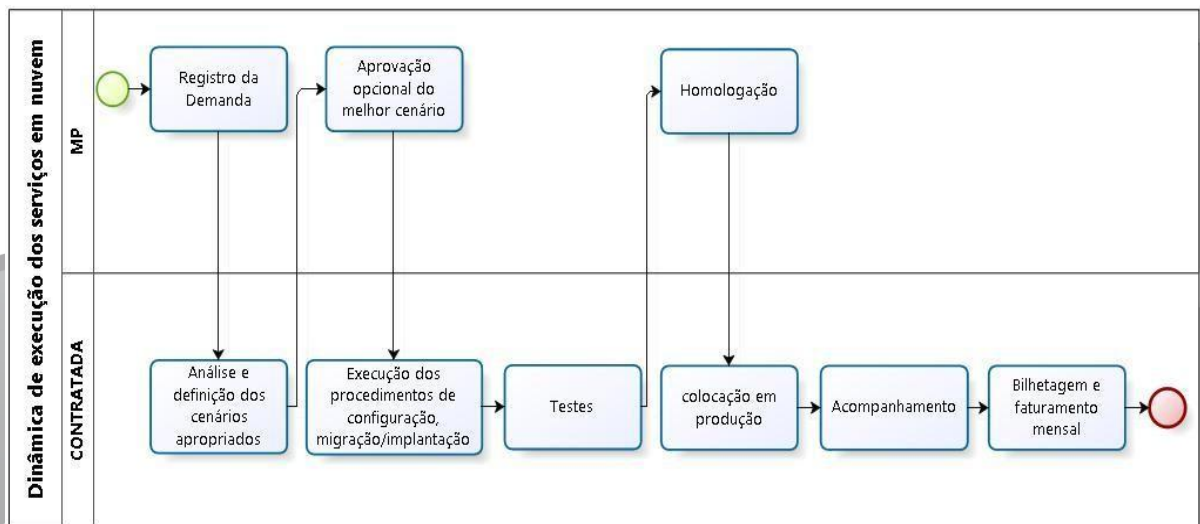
Dinâmica de execução dos serviços em nuvem

MP

Registro da Demanda

Aprovação opcional do melhor cenário

Homologação

CONTRATADA

Análise e definição dos cenários apropriados

Execução dos procedimentos de configuração, migração/implantação

Testes

colocação em produção

Acompanhamento

Bilhetagem e faturamento mensal